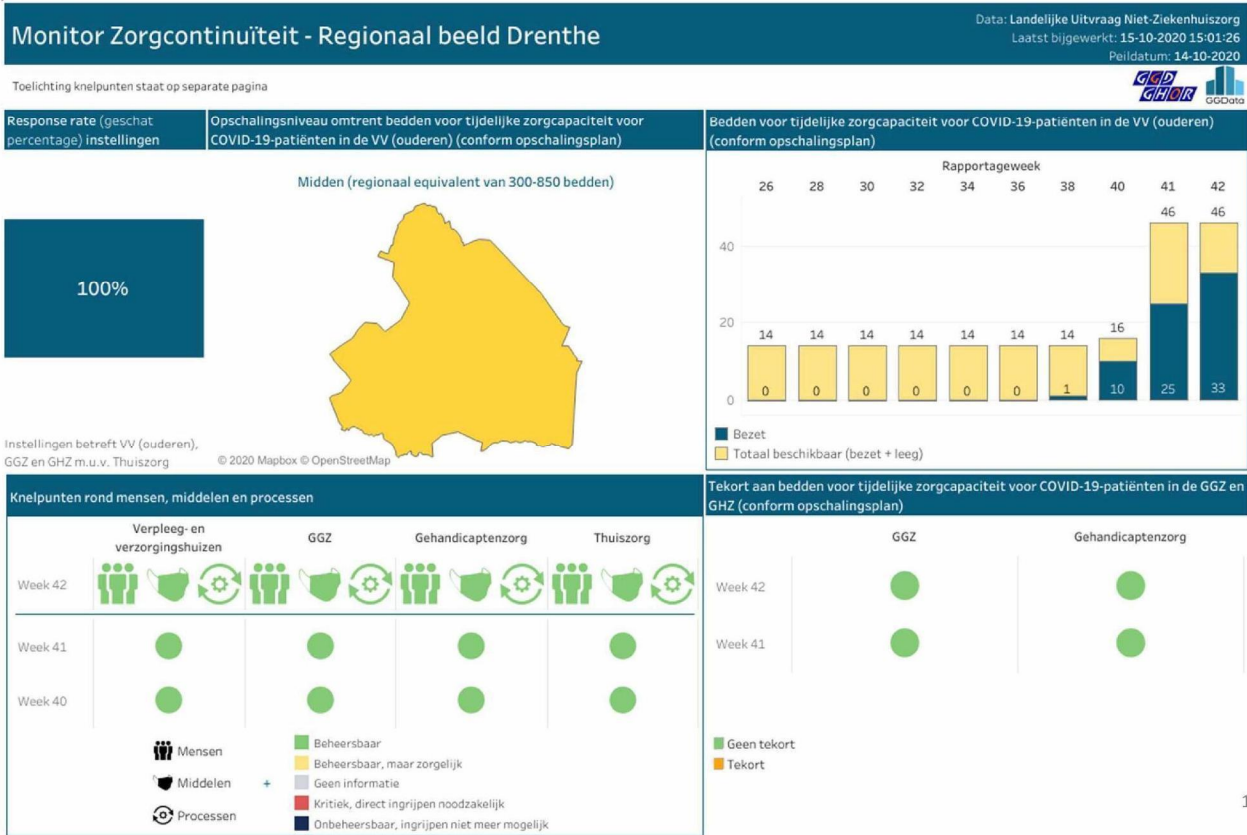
Monitor Zorgcontinuïteit - Regionaal beeld Drenthe

Data: Landelijke Uitvraag Niet-Ziekenhuiszorg
Laatst bijgewerkt: 15-10-2020 15:01:26
Peildatum: 14-10-2020

Toelichting knelpunten staat op separate pagina

GGD GHOR
GGData

Response rate (geschat percentage) instellingen

100%

Instellingen betreft VV (ouderen), GGZ en GHZ m.u.v. Thuiszorg

Opschalingsniveau omtrent bedden voor tijdelijke zorgcapaciteit voor COVID-19-patiënten in de VV (ouderen) (conform opschalingsplan)

Midden (regionaal equivalent van 300-850 bedden)

© 2020 Mapbox © OpenStreetMap

Bedden voor tijdelijke zorgcapaciteit voor COVID-19-patiënten in de VV (ouderen) (conform opschalingsplan)

Rapportageweek

| 26 | 28 | 30 | 32 | 34 | 36 | 38 | 40 | 41 | 42 |
|---|---|---|---|---|---|---|---|---|---|
| 14 | 14 | 14 | 14 | 14 | 14 | 14 | 16 | 46 | 46 |
| 0 | 0 | 0 | 0 | 0 | 0 | 1 | 10 | 25 | 33 |

40
20
0

Bezet
Totaal beschikbaar (bezet + leeg)

Knelpunten rond mensen, middelen en processen

Verpleeg- en verzorgingshuizen
GGZ
Gehandicaptenzorg
Thuiszorg

Week 42
Week 41
Week 40

Mensen
Middelen
Processen
+

Beheersbaar
Beheersbaar, maar zorgelijk
Geen informatie
Kritiek, direct ingrijpen noodzakelijk
Onbeheersbaar, ingrijpen niet meer mogelijk

Tekort aan bedden voor tijdelijke zorgcapaciteit voor COVID-19-patiënten in de GGZ en GHZ (conform opschalingsplan)

GGZ
Gehandicaptenzorg

Week 42
Week 41

Geen tekort
Tekort

1